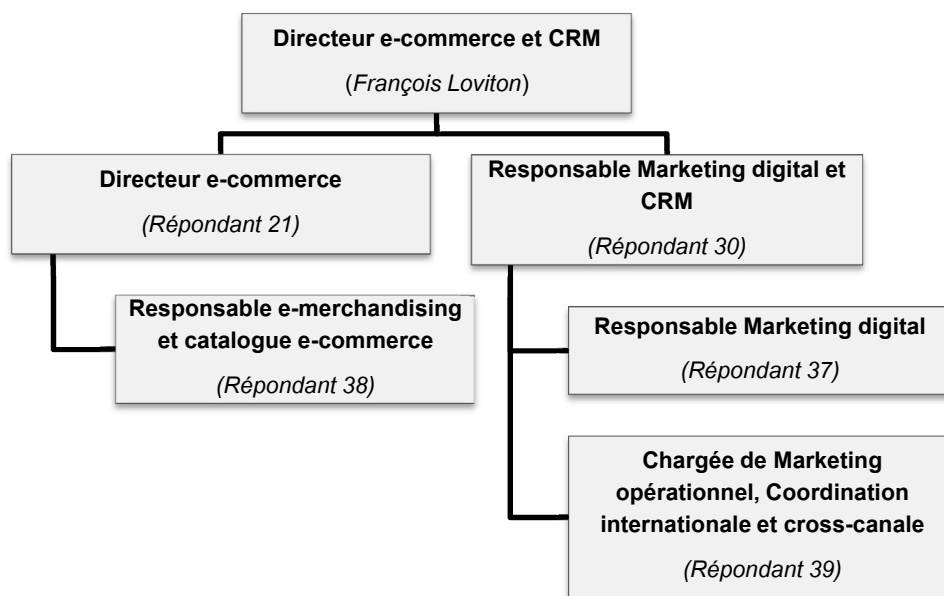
Directeur e-commerce et CRM

(François Loviton)

Directeur e-commerce

(Répondant 21)

Responsable Marketing digital et CRM

(Répondant 30)

Responsable e-merchandising et catalogue e-commerce

(Répondant 38)

Responsable Marketing digital

(Répondant 37)

Chargée de Marketing opérationnel, Coordination internationale et cross-canale

(Répondant 39)